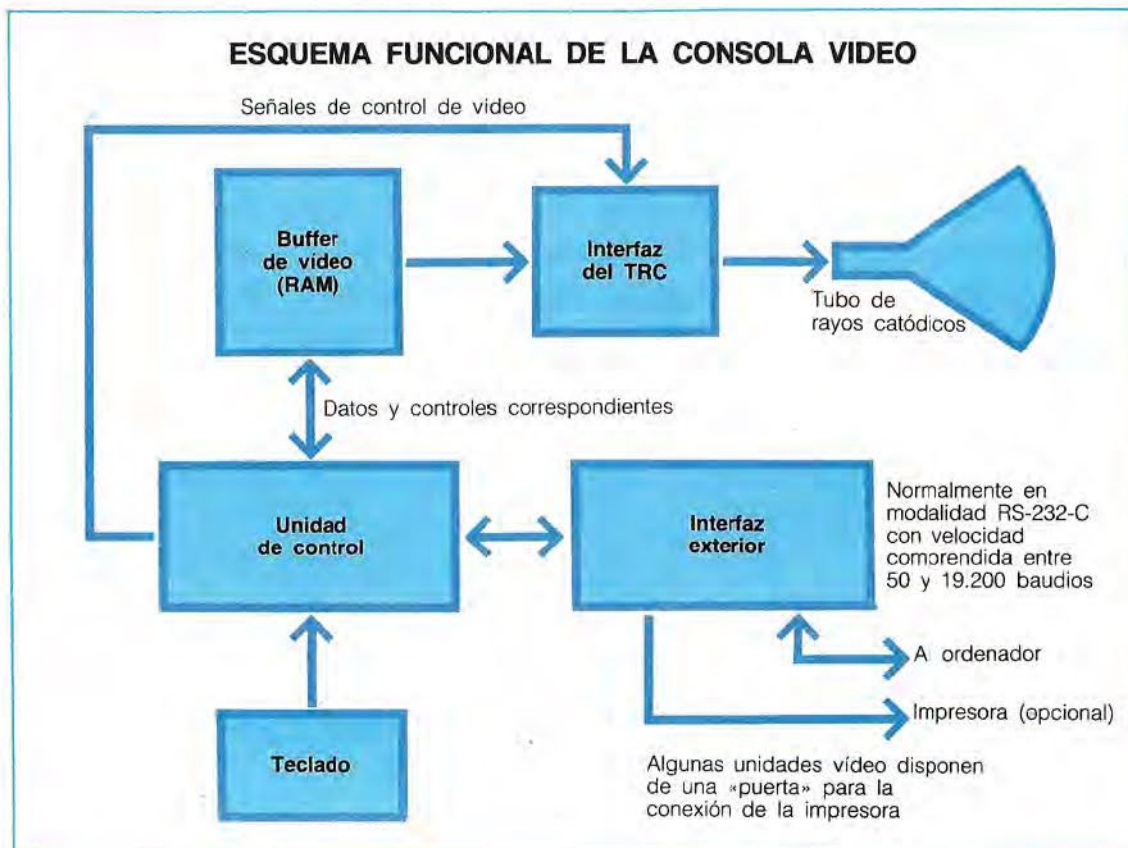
ESQUEMA FUNCIONAL DE LA CONSOLA VIDEO

Señales de control de vídeo

Buffer de vídeo (RAM)

Interfaz del TRC

Tubo de rayos catódicos

Datos y controles correspondientes

Unidad de control

Interfaz exterior

Normalmente en modalidad RS-232-C con velocidad comorendida entre 50 y 19.200 baudios

A ordenador

Impresora (opcional)

Teclado

Algunas unidades vídeo disponen de una «puerta» para la conexión de la impresora